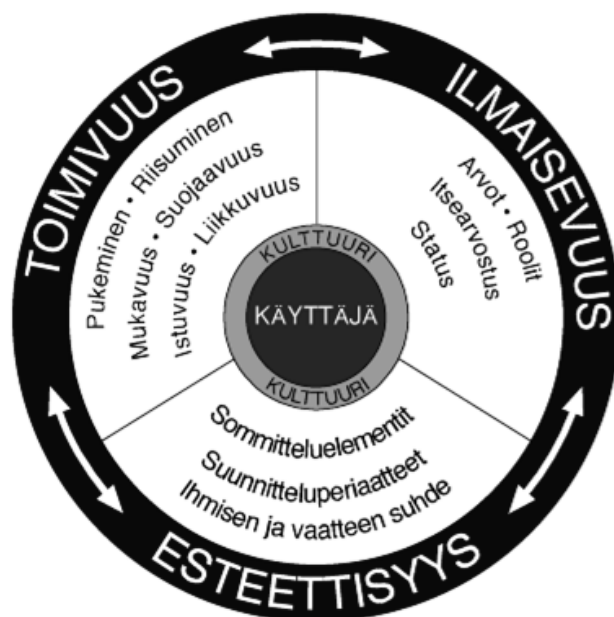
TOIMIVUUS

ILMAISEVUUS

ESTEETTISYYS

Pukeminen • Riisuminen
Mukavuus • Suojaavuus
Istuvuus • Liikkuvuus

Arvot • Roolit
Itsearvostus
Status

KULTTUURI
KÄYTTÄJÄ
KULTTUURI

Sommitteluelementit
Suunnitteluperiaatteet
Ihmisen ja vaatteen suhde